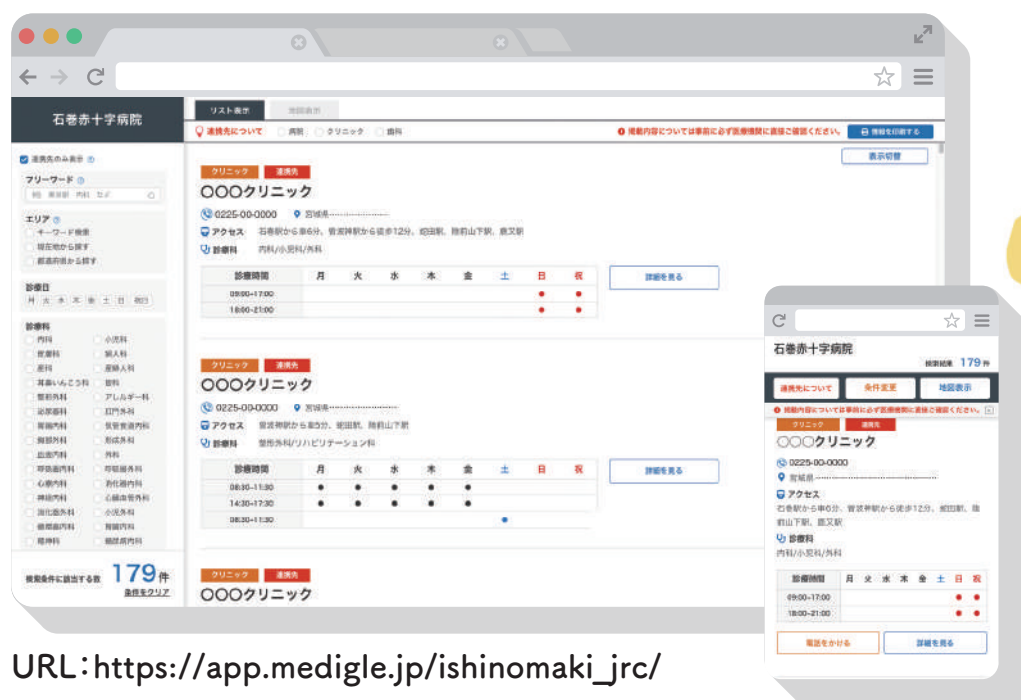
石巻赤十字病院

リスト表示 地図表示

連携先について 病院 クリニック 歯科

掲載内容については事前に必ず医療機関に直接ご確認ください。 情報を印刷する

連携先のみ表示

フリーワード

エリア
キーワード検索
現在地から探す
都道府県から探す

診療日
月 火 水 木 金 土 日 祝日

診療科
内科 小児科
皮膚科 婦人科
産科 産婦人科
耳鼻いんこう科 眼科
整形外科 アレルギー科
泌尿器科 肛門外科
胃腸内科 気管食道内科
脳神経外科 形成外科
血液内科 外科
呼吸器内科 呼吸器外科
心療内科 消化器内科
神経内科 心臓血管外科
消化器外科 小児外科
循環器内科 腎臓内科
精神科 糖尿病内科

検索条件に該当する数 179件 条件をクリア

表示切替

クリニック 連携先
〇〇〇クリニック
0225-00-0000 宮城県
アクセス 石巻駅から車6分、曽波神駅から徒歩12分、鹿田駅、陸前山下駅、鹿又駅
診療科 内科/小児科/外科

| 診療時間 | 月 | 火 | 水 | 木 | 金 | 土 | 日 | 祝 |
|---|---|---|---|---|---|---|---|---|
| 09:00~17:00 | | | | | | | ● | ● |
| 18:00~21:00 | | | | | | | ● | ● |

詳細を見る

クリニック 連携先
〇〇〇クリニック
0225-00-0000 宮城県
アクセス 曽波神駅から車5分、鹿田駅、陸前山下駅
診療科 整形外科/リハビリテーション科

| 診療時間 | 月 | 火 | 水 | 木 | 金 | 土 | 日 | 祝 |
|---|---|---|---|---|---|---|---|---|
| 08:30~11:30 | ● | ● | ● | ● | ● | | | |
| 14:30~17:30 | ● | ● | ● | ● | ● | | | |
| 08:30~11:30 | | | | | | ● | | |

詳細を見る

クリニック 連携先
〇〇〇クリニック

URL:https://app.medigle.jp/ishinomaki_jrc/

石巻赤十字病院
検索結果 179件
連携先について 条件変更 地図表示
掲載内容については事前に必ず医療機関に直接ご確認ください。
クリニック 連携先
〇〇〇クリニック
0225-00-0000
宮城県
アクセス
石巻駅から車6分、曽波神駅から徒歩12分、鹿田駅、陸前山下駅、鹿又駅
診療科
内科/小児科/外科

| 診療時間 | 月 | 火 | 水 | 木 | 金 | 土 | 日 | 祝 |
|---|---|---|---|---|---|---|---|---|
| 09:00~17:00 | | | | | | | ● | ● |
| 18:00~21:00 | | | | | | | ● | ● |

電話をかける 詳細を見る